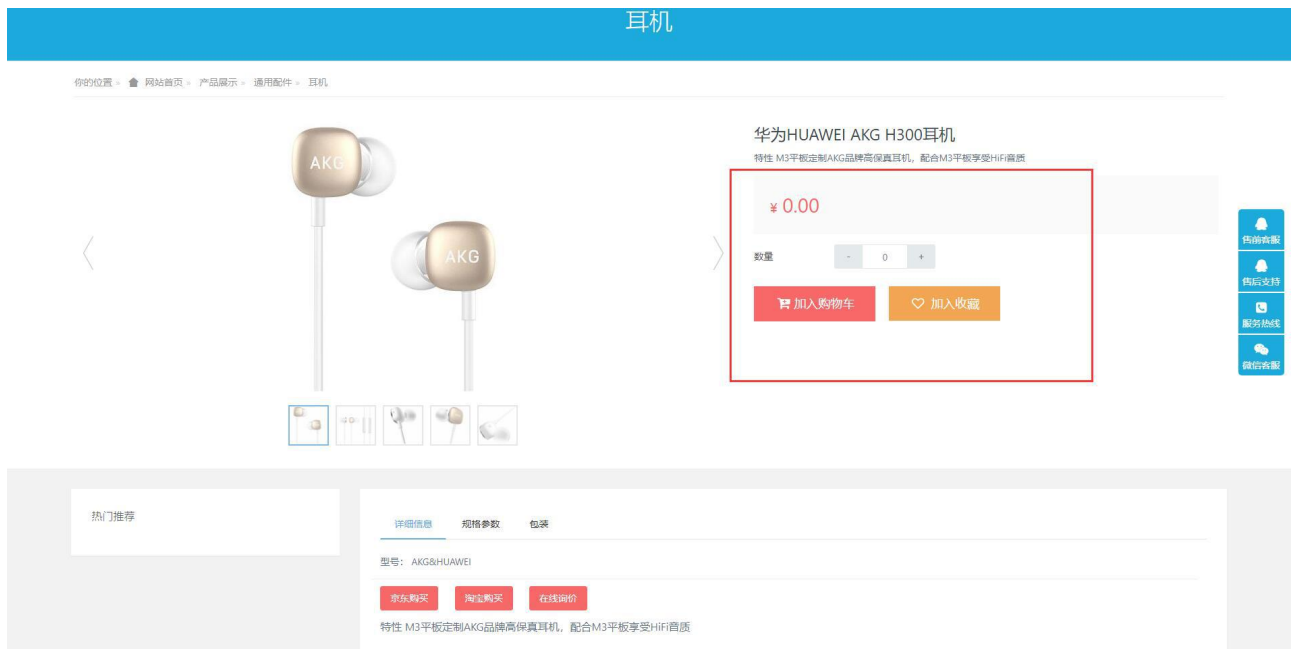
耳机

你的位置 » 网站首页 » 产品展示 » 通用配件 » 耳机

AKG

AKG

华为HUAWEI AKG H300耳机

特性 M3平板定制AKG品牌高保真耳机，配合M3平板享受HiFi音质

¥ 0.00

数量 - 0 +

加入购物车

加入收藏

售前客服

售后支持

服务热线

微信客服

热门推荐

详细信息 规格参数 包装

型号：AKG&HUAWEI

京东购买 淘宝购买 在线询价

特性 M3平板定制AKG品牌高保真耳机，配合M3平板享受HiFi音质